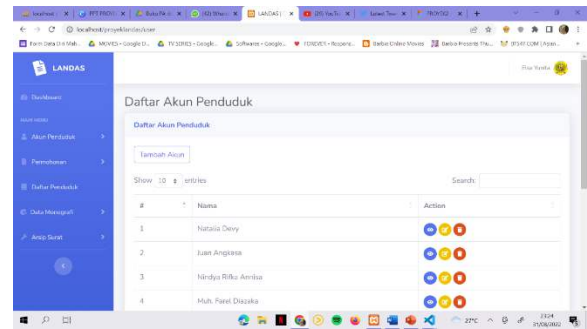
localhost | PPT PROYEK | Buka FA di | (42) WhatsApp | LANDAS | (39) YouTube | Sistem Teor | PROYEK2 | +

localhost/proyeklandas/user

Form Data Diri Mah... MOVIES - Google D... TV SERIES - Google... Software - Google... FOREVER - Noopere... Bioskop Online Movies Barbie Princess Ma... IPSAY.COM | Aplian...

LANDAS

Fitra Nanda

Dashboard

MAIN MENU

Akun Penduduk

Permohonan

Daftar Penduduk

Data Monografi

Arsip Surat

Daftar Akun Penduduk

Daftar Akun Penduduk

Tambah Akun

Show 10 entries

Search:

| # | Nama | Action |
|---|---|---|
| 1 | Natalia Devy | |
| 2 | Juan Angkasa | |
| 3 | Nindya Rifka Amrisa | |
| 4 | Muh. Farel Diazaka | |

27°C 23:24 31/08/2022